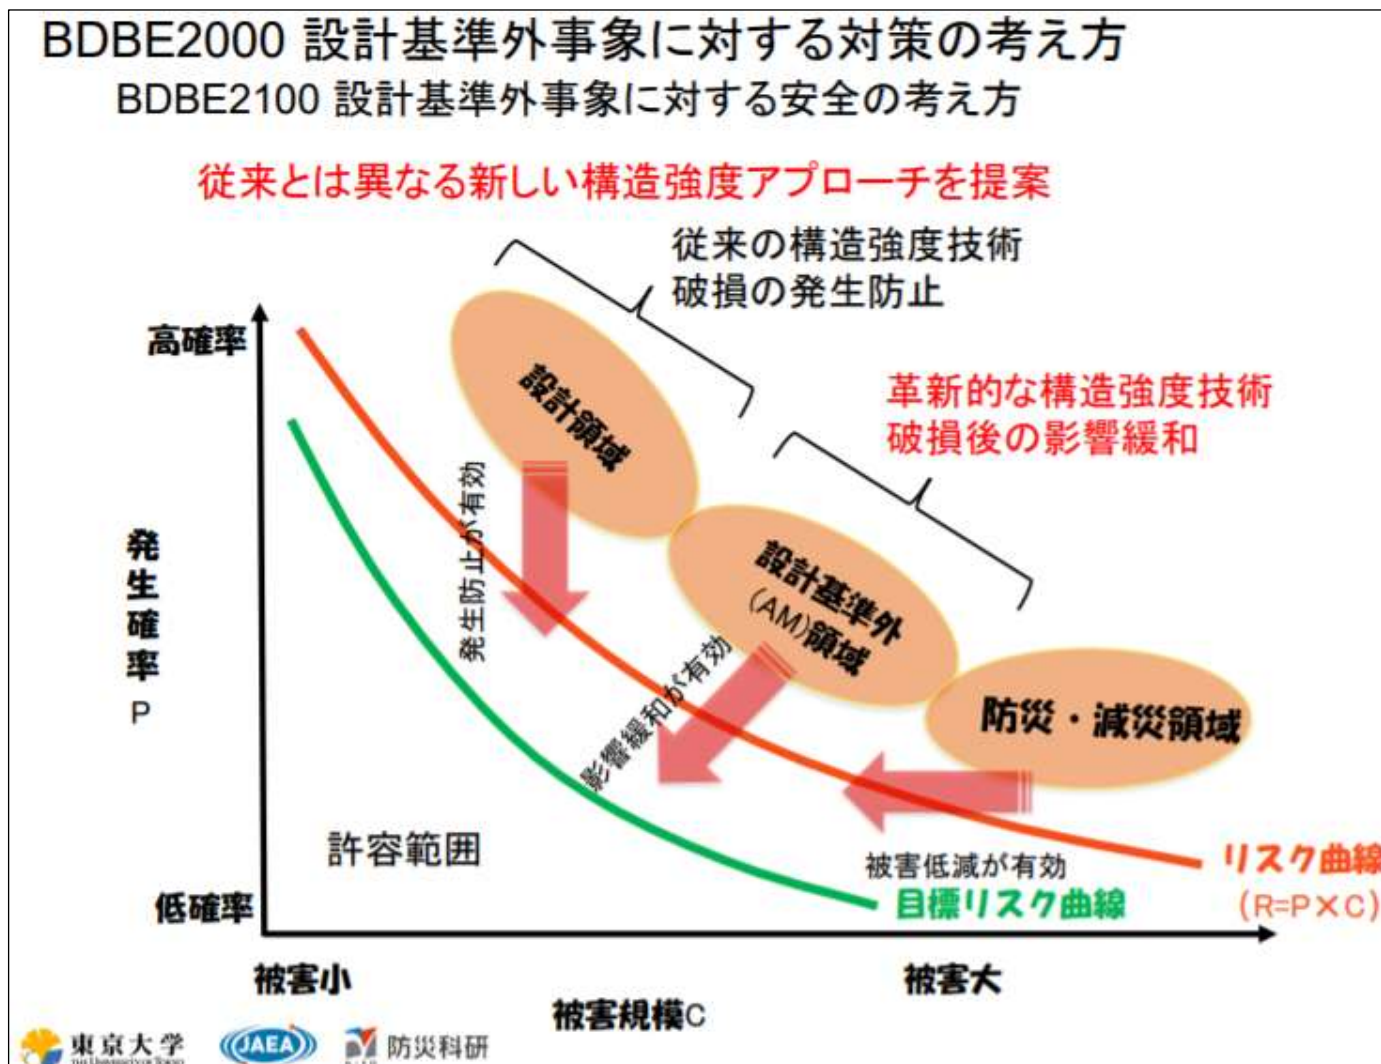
BDBE2000 設計基準外事象に対する対策の考え方
BDBE2100 設計基準外事象に対する安全の考え方

従来とは異なる新しい構造強度アプローチを提案

従来の構造強度技術
破損の発生防止

革新的な構造強度技術
破損後の影響緩和

高確率

発生確率P

低確率

設計領域

発生防止が有効

設計基準外(AM)領域

影響緩和が有効

防災・減災領域

被害低減が有効

許容範囲

リスク曲線(R=P×C)

目標リスク曲線

被害小

被害大

被害規模C

東京大学 JAEA 防災科研